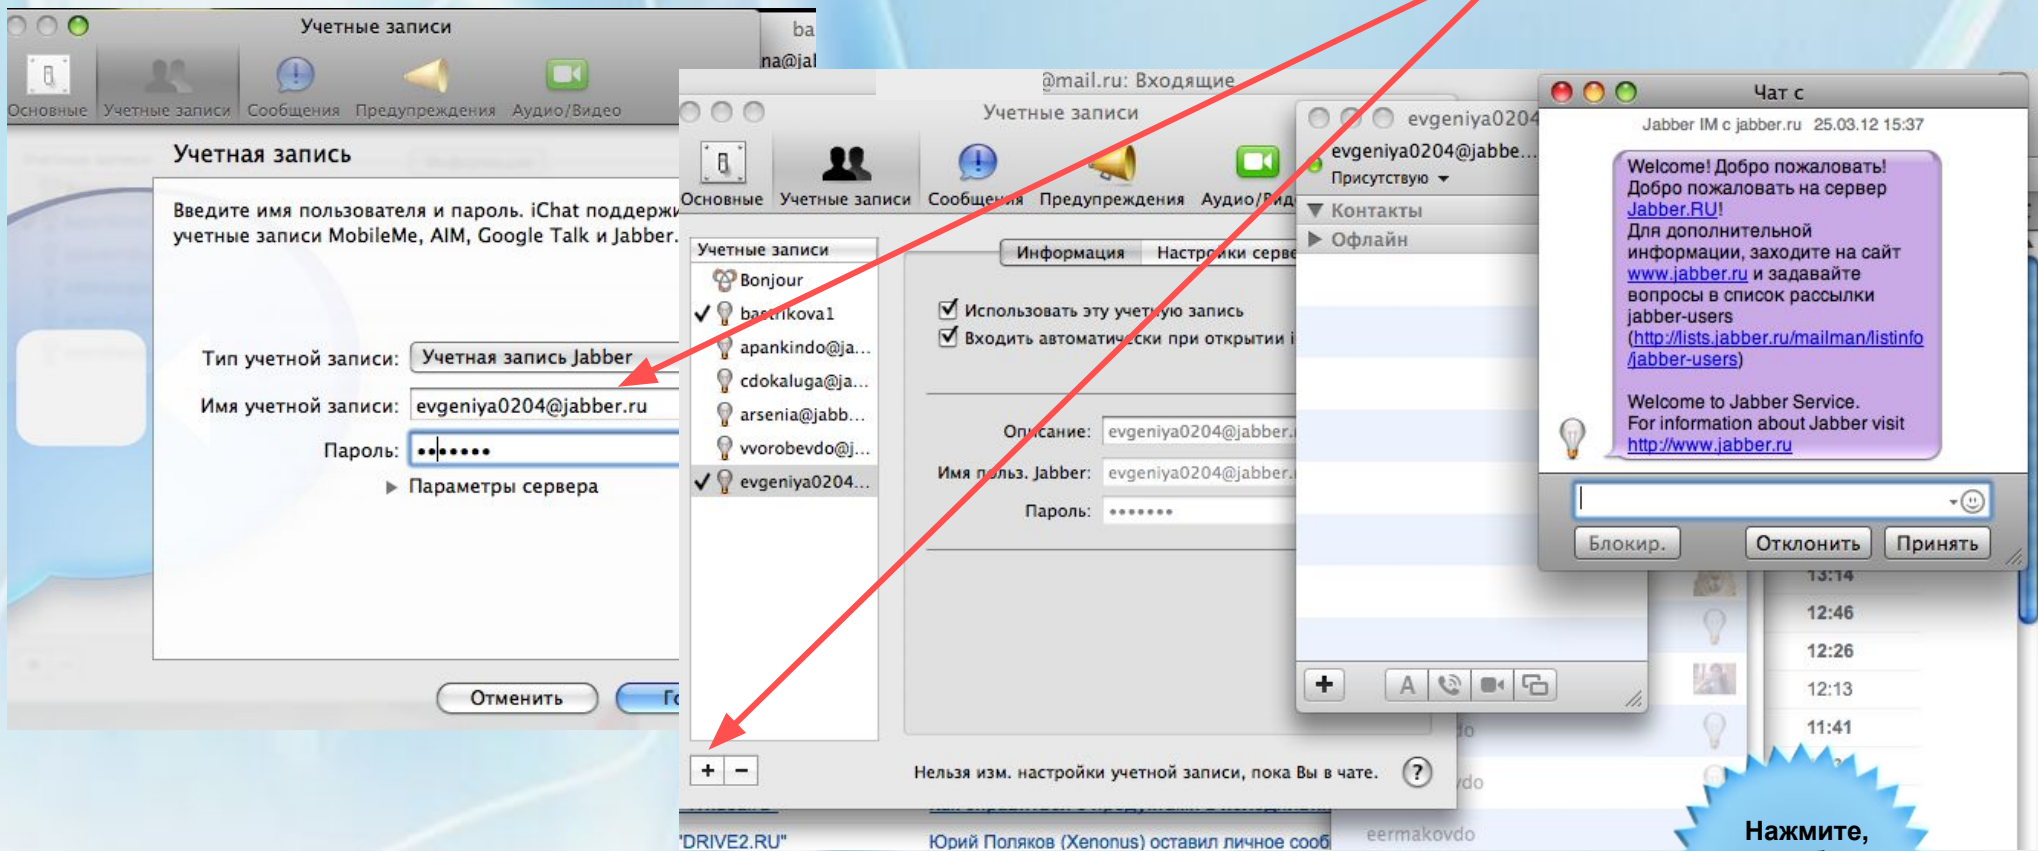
Учетные записи

Основные Учетные записи Сообщения Предупреждения Аудио/Видео

Учетная запись

Введите имя пользователя и пароль. iChat поддерж учетные записи MobileMe, AIM, Google Talk и Jabber.

Тип учетной записи: Учетная запись Jabber

Имя учетной записи: evgeniya0204@jabber.ru

Пароль: •••••••

Параметры сервера

Отменить Г

ba
na@jal

@mail.ru: Входящие

Учетные записи

Основные Учетные записи Сообщения Предупреждения Аудио/Вид

Учетные записи
Bonjour
bastrikova1
apankindo@ja...
cdokaluga@ja...
arsenia@jabb...
vvorobevdo@j...
evgeniya0204...

Информация Настройки серве

Использовать эту учетную запись
Входить автоматически при открытии i

Описание: evgeniya0204@jabber.
Имя польз. Jabber: evgeniya0204@jabber.
Пароль: •••••••

+ −

Нельзя изм. настройки учетной записи, пока Вы в чате. ?

"DRIVE2.RU" Юрий Поляков (Xenonus) оставил личное сооб

evgeniya0204
evgeniya0204@jabbe...
Присутствую
Контакты
Офлайн

Чат с

Jabber IM с jabber.ru 25.03.12 15:37

Welcome! Добро пожаловать!
Добро пожаловать на сервер Jabber.RU!
Для дополнительной информации, заходите на сайт www.jabber.ru и задавайте вопросы в список рассылки jabber-users (http://lists.jabber.ru/mailman/listinfo/jabber-users)

Welcome to Jabber Service.
For information about Jabber visit http://www.jabber.ru

Блокир. Отклонить Принять

13:14
12:46
12:26
12:13
11:41

do
vdo
eermakovdo

Нажмите,